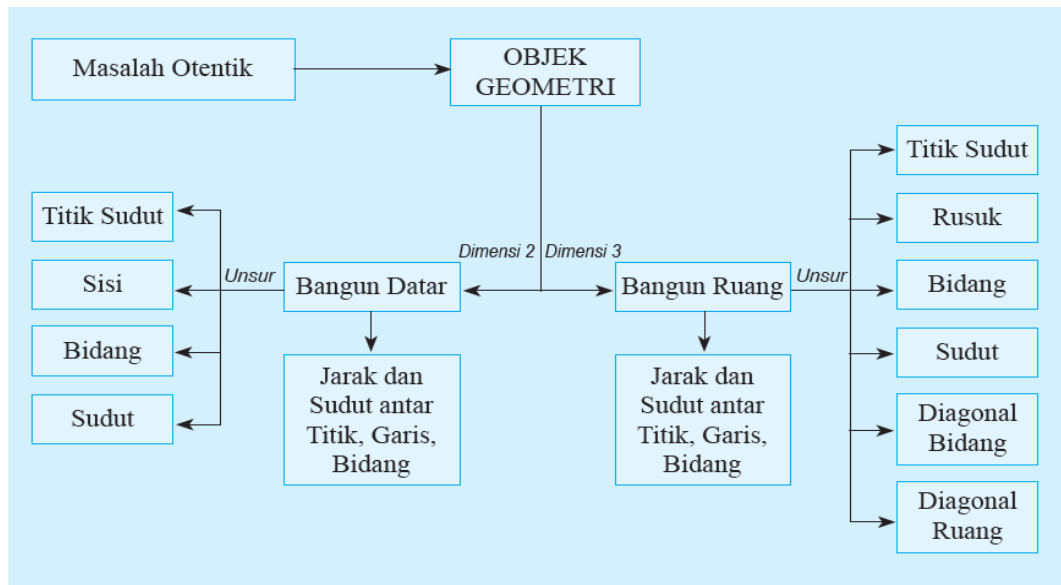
Masalah Otentik

OBJEK GEOMETRI

Dimensi 2

Dimensi 3

Titik Sudut

Sisi

Bidang

Sudut

Unsur

Bangun Datar

Jarak dan Sudut antar Titik, Garis, Bidang

Bangun Ruang

Jarak dan Sudut antar Titik, Garis, Bidang

Unsur

Titik Sudut

Rusuk

Bidang

Sudut

Diagonal Bidang

Diagonal Ruang